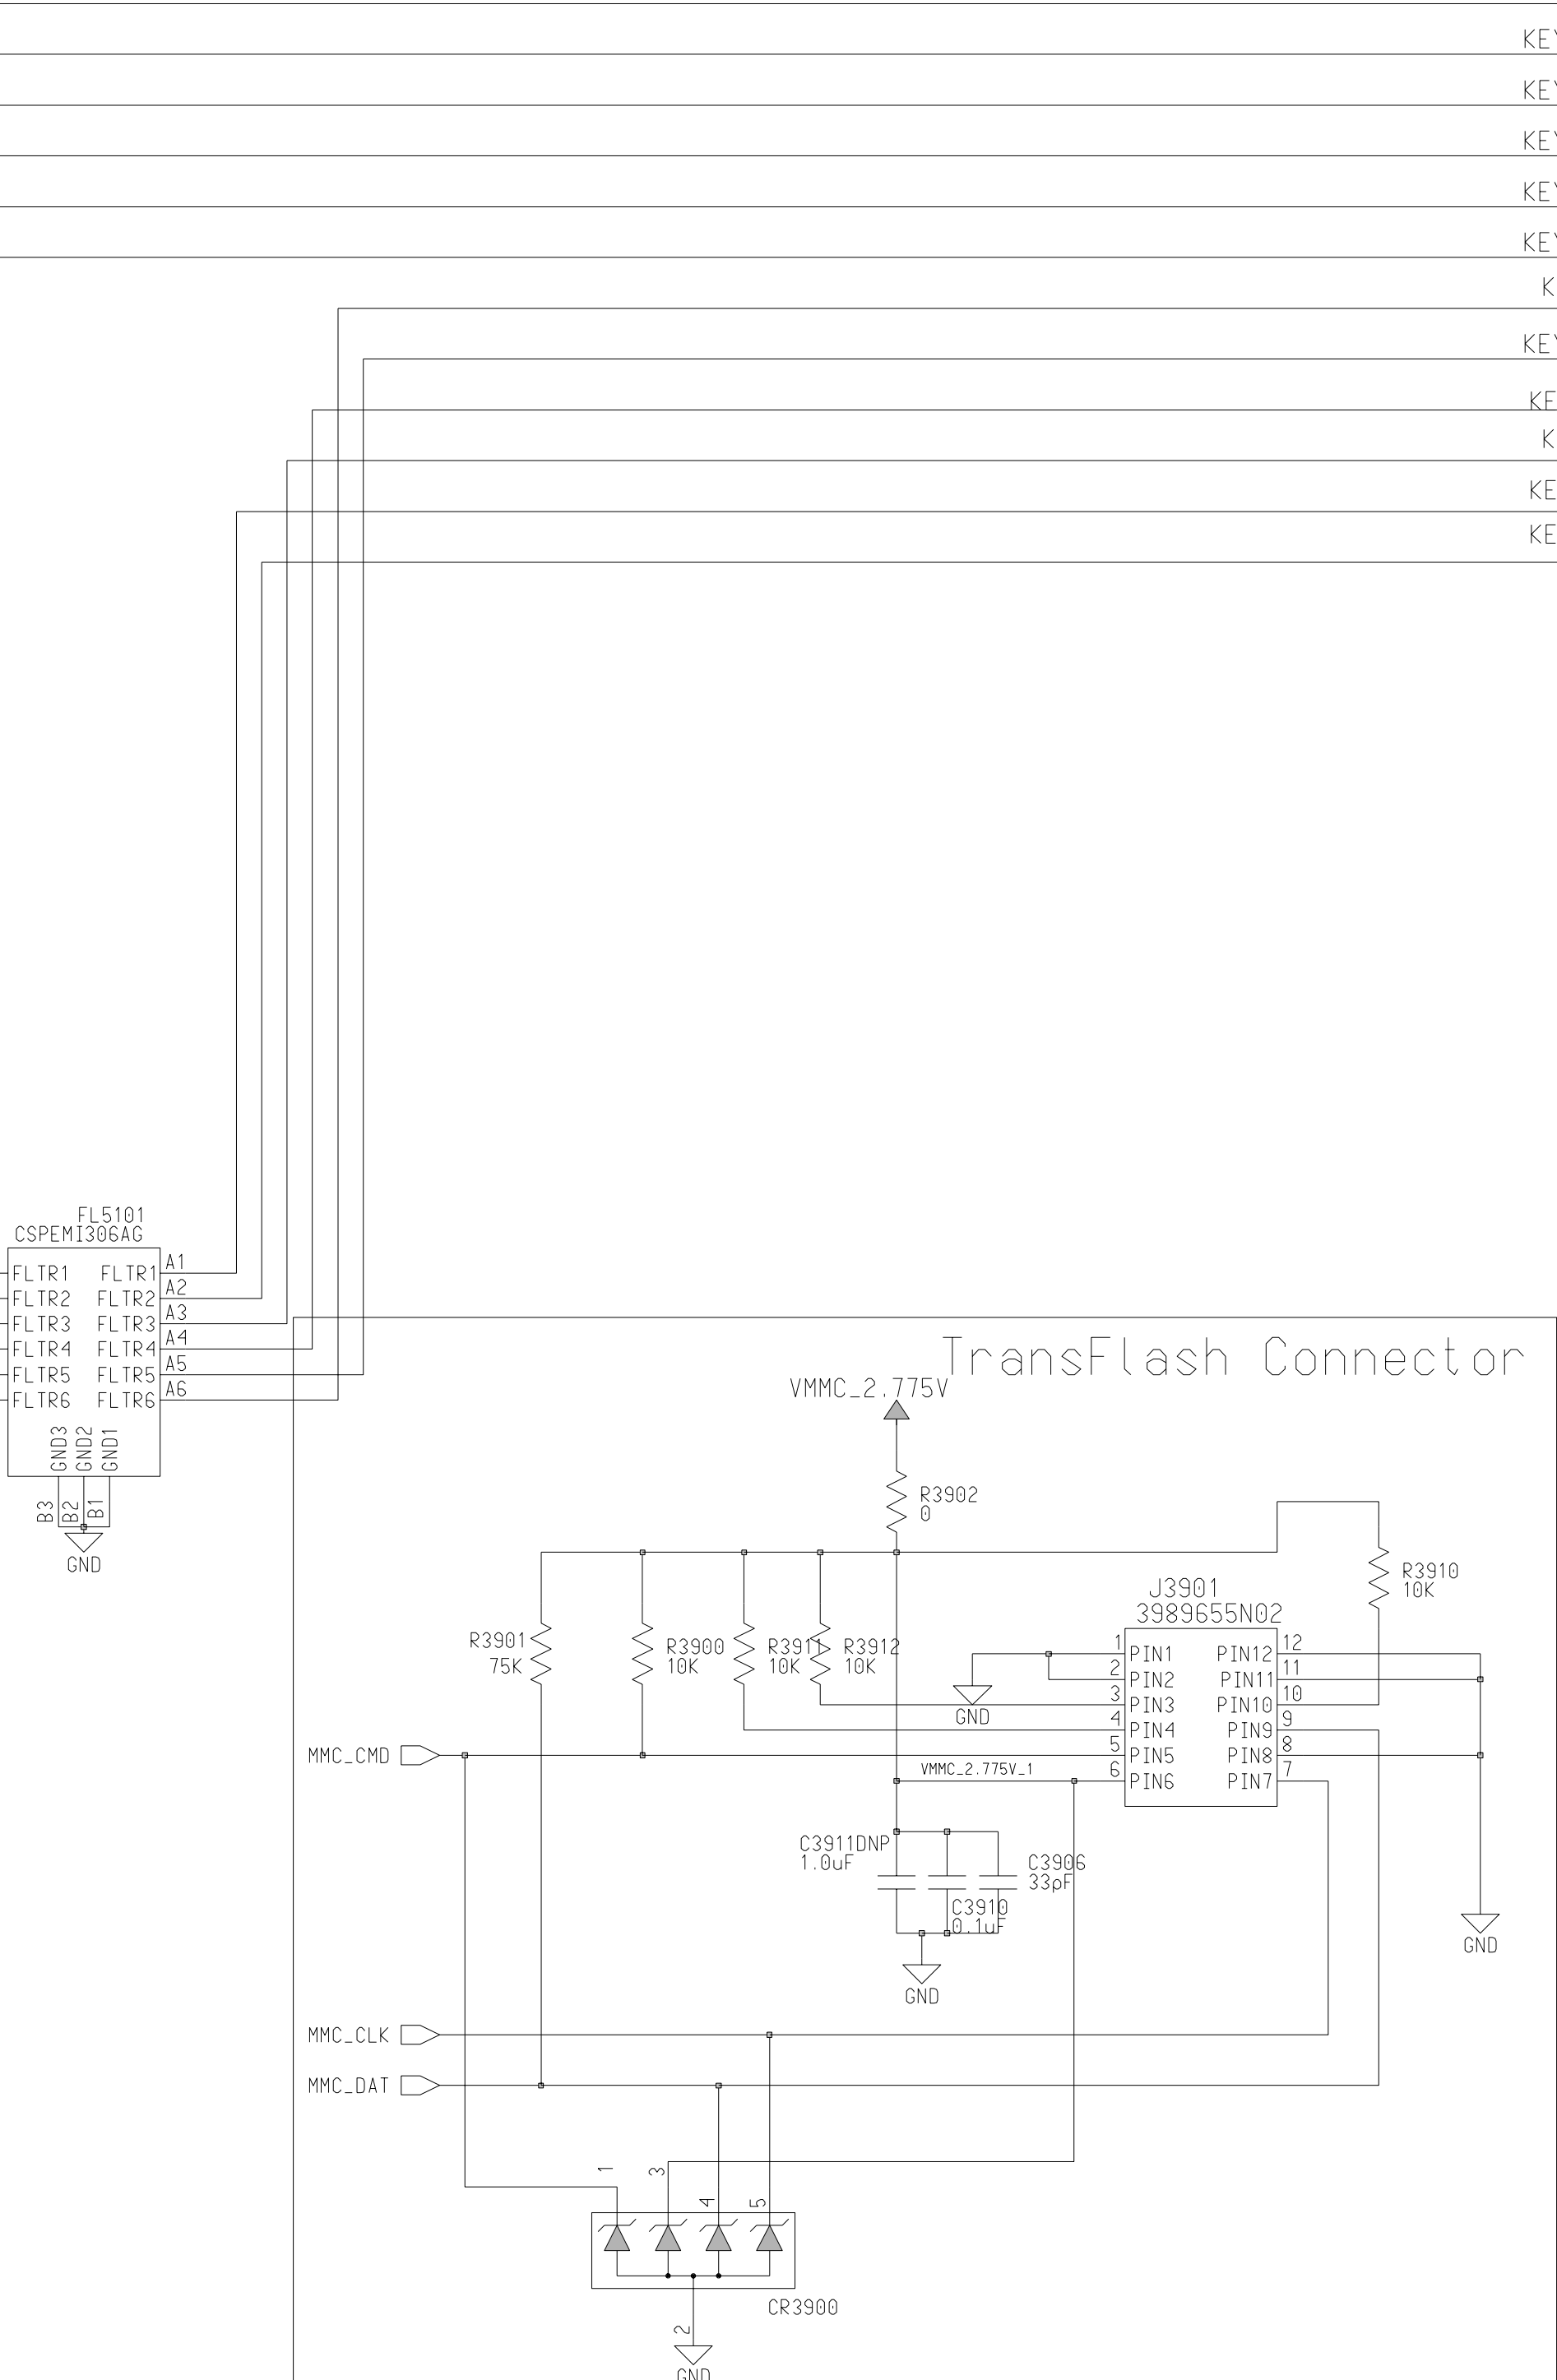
KE
KE
KE
KE
KE
K
KE
KE
K
KE
KE

FL5101
CSPEMI306AG
FLTR1 FLTR1 A1
FLTR2 FLTR2 A2
FLTR3 FLTR3 A3
FLTR4 FLTR4 A4
FLTR5 FLTR5 A5
FLTR6 FLTR6 A6
GND3 GND2 GND1
B3 B2 B1
GND

TransFlash Connector

VMMC_2.775V
R3902
0
R3910
10K
J3901
3989655N02
R3901
75K
R3900
10K
R3911
10K
R3912
10K
1 PIN1
2 PIN2
3 PIN3
4 PIN4
5 PIN5
6 PIN6
PIN12 12
PIN11 11
PIN10 10
PIN9 9
PIN8 8
PIN7 7
GND
MMC_CMD
VMMC_2.775V_1
C3911DNP
1.0uF
C3906
33pF
C3910
0.1uF
GND
GND
MMC_CLK
MMC_DAT
1
3
4
5
2
CR3900
GND